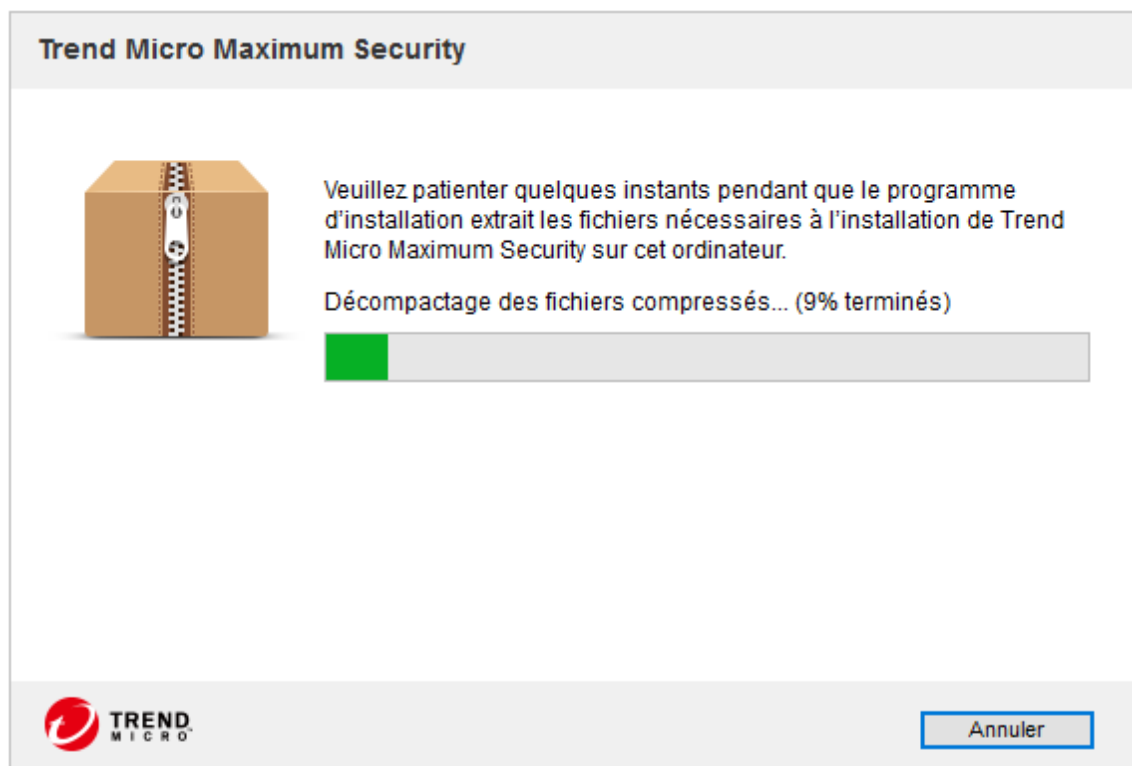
Trend Micro Maximum Security

Veuillez patienter quelques instants pendant que le programme d’installation extrait les fichiers nécessaires à l’installation de Trend Micro Maximum Security sur cet ordinateur.

Décompactage des fichiers compressés... (9% terminés)

TREND MICRO

Annuler